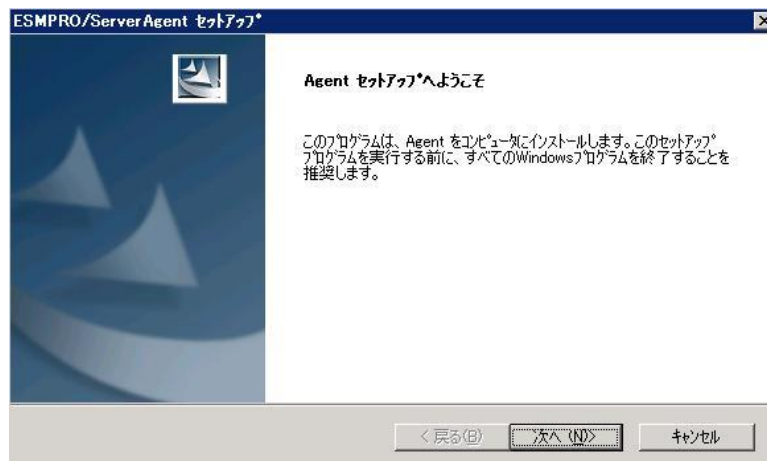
ESMPRO/ServerAgent ｾｯﾄｱｯﾌﾟ

Agent ｾｯﾄｱｯﾌﾟへようこそ

このﾌﾟﾛｸﾞﾗﾑは、Agent をｺﾝﾋﾟｭｰﾀにｲﾝｽﾄｰﾙします。このｾｯﾄｱｯﾌﾟ ﾌﾟﾛｸﾞﾗﾑを実行する前に、すべてのWindowsﾌﾟﾛｸﾞﾗﾑを終了することを推奨します。

< 戻る(B)

次へ (N)>

ｷｬﾝｾﾙ